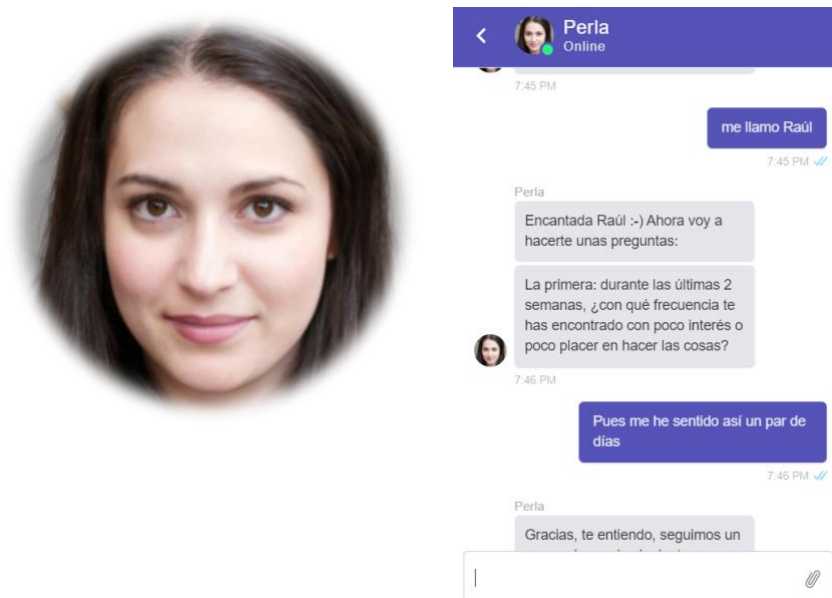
Perla
Online

7:45 PM

me llamo Raúl

7:45 PM

Perla

Encantada Raúl :-) Ahora voy a hacerte unas preguntas:

La primera: durante las últimas 2 semanas, ¿con qué frecuencia te has encontrado con poco interés o poco placer en hacer las cosas?

7:46 PM

Pues me he sentido así un par de días

7:46 PM

Perla

Gracias, te entiendo, seguimos un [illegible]